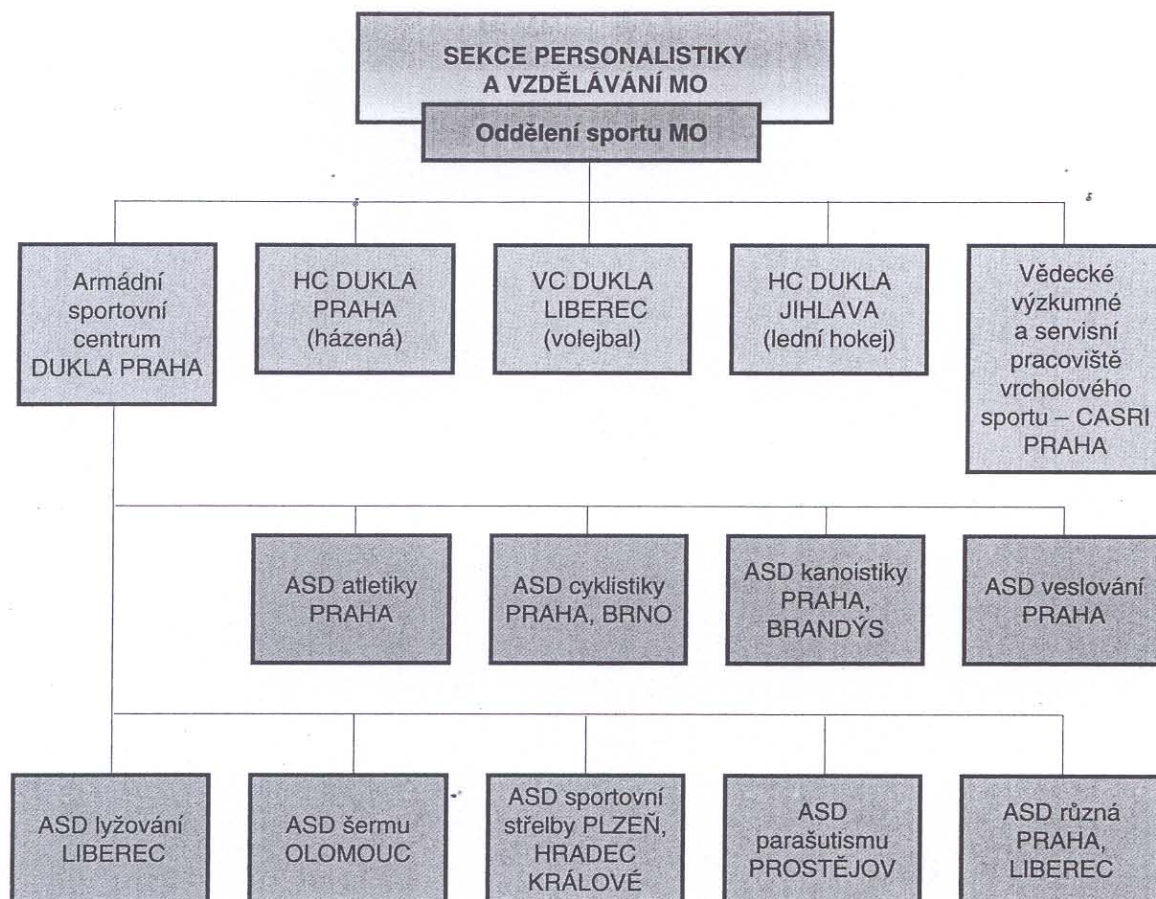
SEKCE PERSONALISTIKY A VZDĚLÁVÁNÍ MO

Oddělení sportu MO

Armádní sportovní centrum DUKLA PRAHA

HC DUKLA PRAHA (házená)

VC DUKLA LIBEREC (volejbal)

HC DUKLA JIHLAVA (lední hokej)

Vědecké výzkumné a servisní pracoviště vrcholového sportu – CASRI PRAHA

ASD atletiky PRAHA

ASD cyklistiky PRAHA, BRNO

ASD kanoistiky PRAHA, BRANDÝS

ASD veslování PRAHA

ASD lyžování LIBEREC

ASD šermu OLOMOUC

ASD sportovní střelby PLZEŇ, HRADEC KRÁLOVÉ

ASD parašutismu PROSTĚJOV

ASD různá PRAHA, LIBEREC